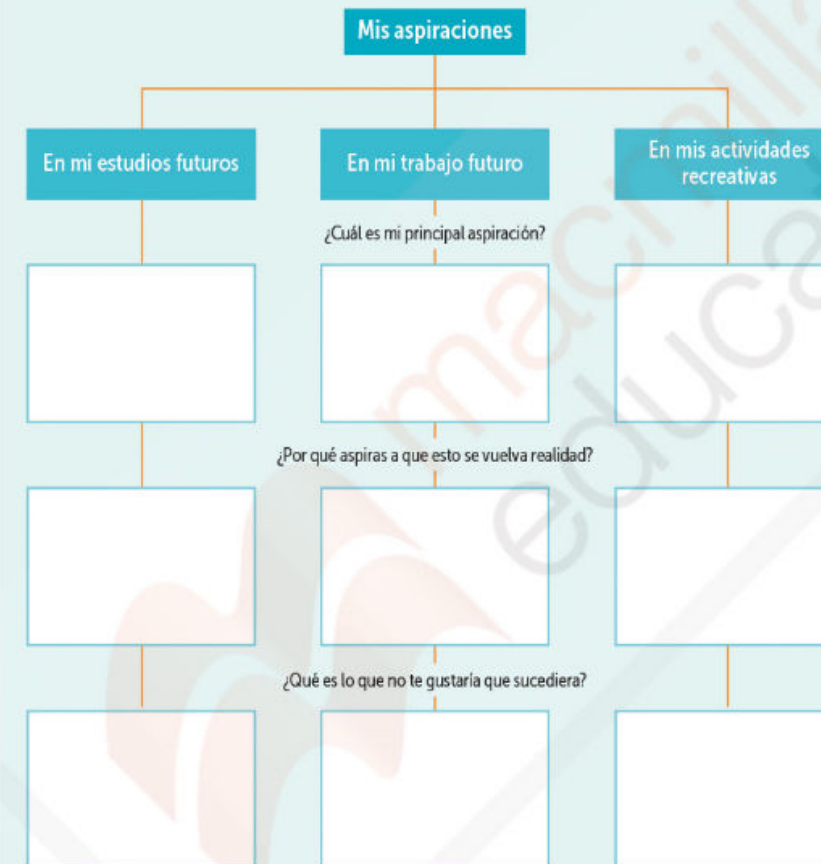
Mis aspiraciones

En mi estudios futuros

En mi trabajo futuro

En mis actividades recreativas

¿Cuál es mi principal aspiración?

¿Por qué aspiras a que esto se vuelva realidad?

¿Qué es lo que no te gustaría que sucediera?

macmillan educación